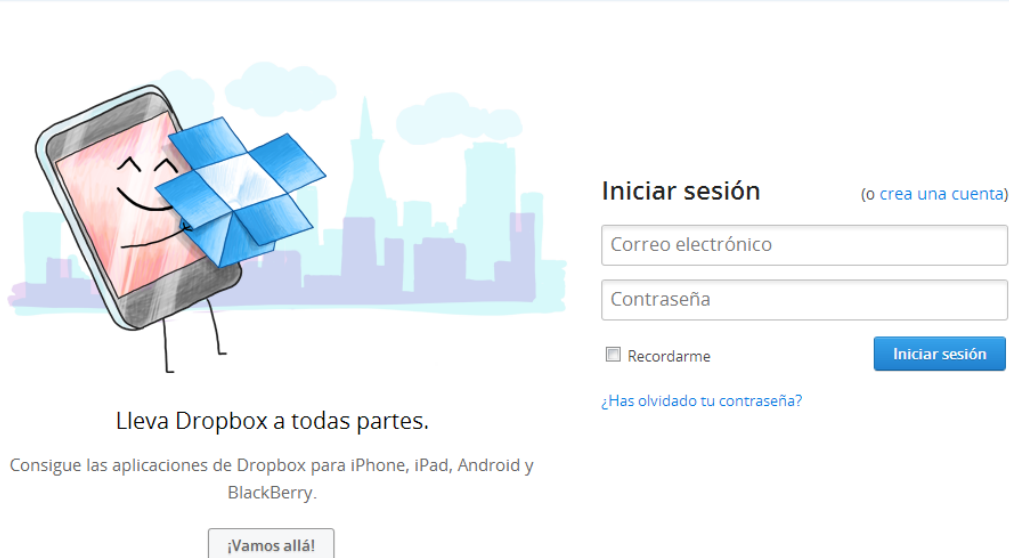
Iniciar sesión

(o crea una cuenta)

Correo electrónico

Contraseña

Recordarme

Iniciar sesión

¿Has olvidado tu contraseña?

Lleva Dropbox a todas partes.

Consigue las aplicaciones de Dropbox para iPhone, iPad, Android y BlackBerry.

¡Vamos allá!